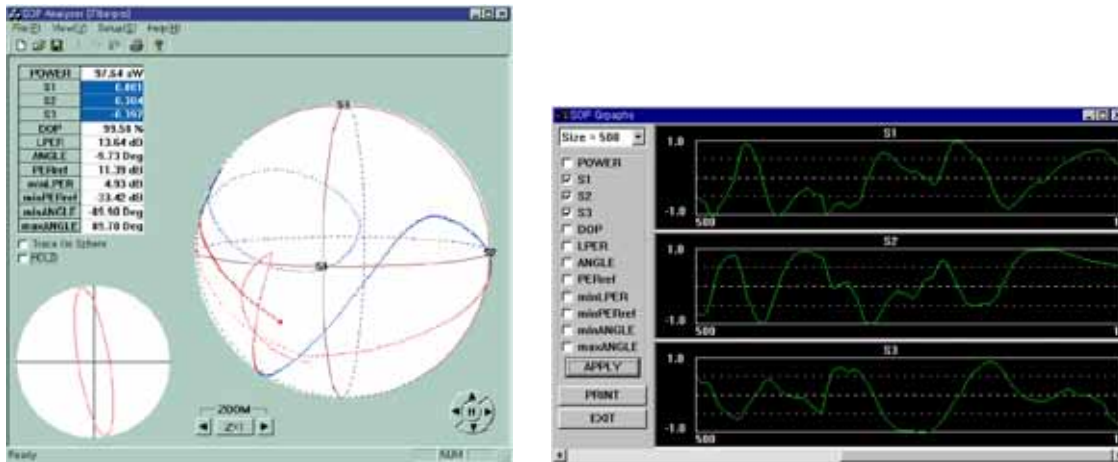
SOP Analyzer [Fiberpro]
File(F) View(V) Setup(S) Help(H)

| POWER | 97.64 uW |
|---|---|
| S1 | 0.481 |
| S2 | 0.304 |
| S3 | -0.197 |
| DOP | 99.58 % |
| LPER | 13.64 dB |
| ANGLE | -9.73 Deg |
| PERref | 11.39 dB |
| minLPER | 4.93 dB |
| minPERref | -33.42 dB |
| minANGLE | -89.98 Deg |
| maxANGLE | 89.78 Deg |

Trace On Sphere
PCD

S3
S1
S2

ZOOM
X1

Ready
NUM

SOP Graphs
Size = 500
POWER
S1
S2
S3
DOP
LPER
ANGLE
PERref
minLPER
minPERref
minANGLE
maxANGLE
APPLY
PRINT
EXIT

S1
1.0
-1.0
500

S2
1.0
-1.0
500

S3
1.0
-1.0
500